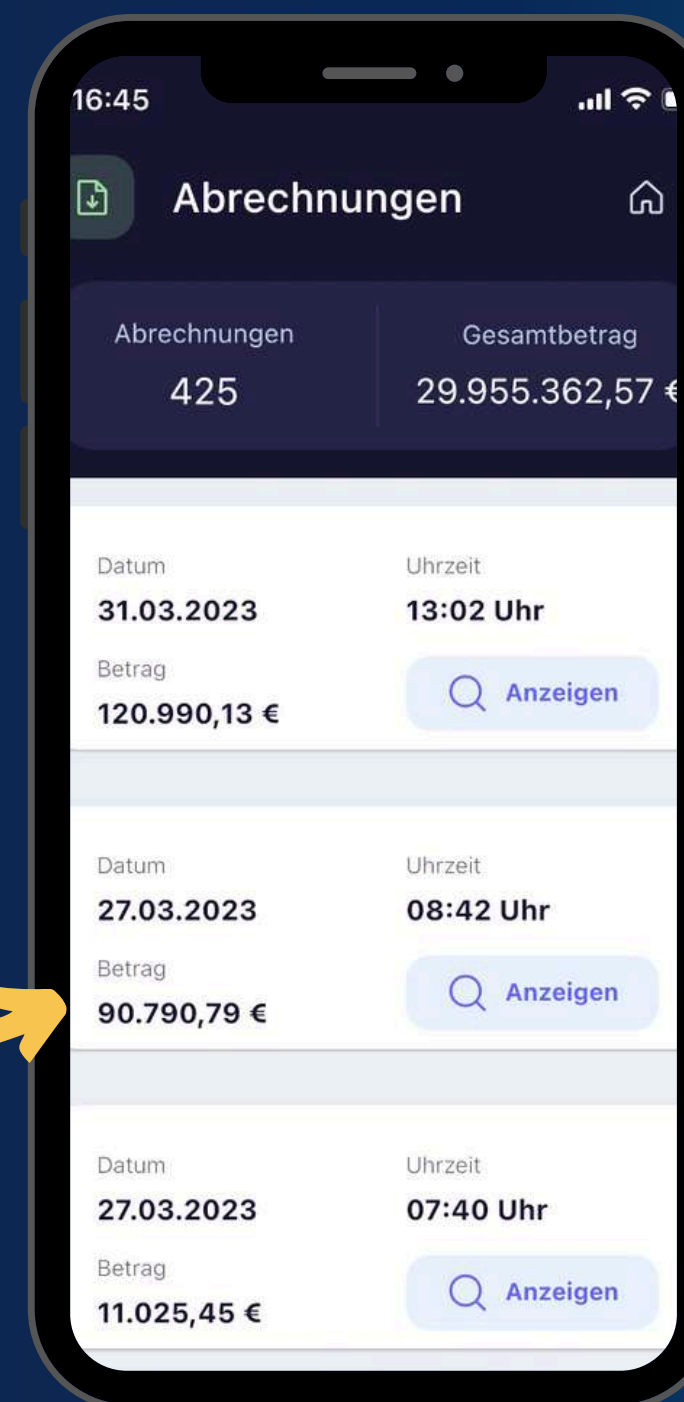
16:45

Abrechnungen

Abrechnungen
425

Gesamtbetrag
29.955.362,57 €

Datum
31.03.2023
Uhrzeit
13:02 Uhr
Betrag
120.990,13 €
Anzeigen

Datum
27.03.2023
Uhrzeit
08:42 Uhr
Betrag
90.790,79 €
Anzeigen

Datum
27.03.2023
Uhrzeit
07:40 Uhr
Betrag
11.025,45 €
Anzeigen